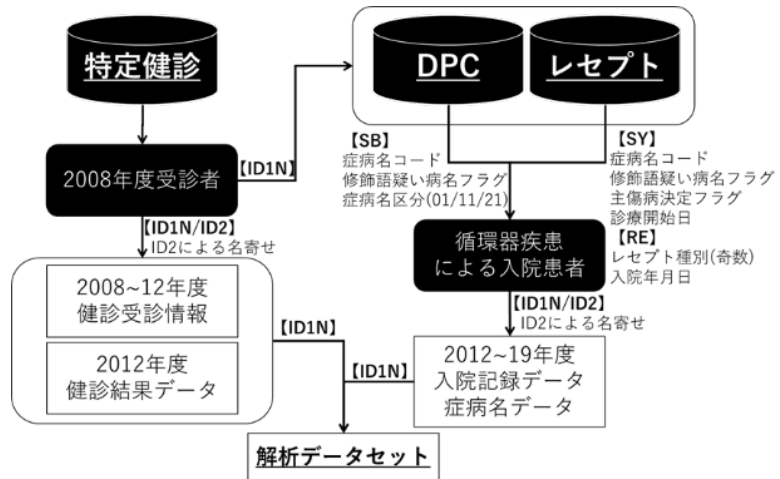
特定健診

DPC

レセプト

2008年度受診者

【ID1N】

【SB】
症病名コード
修飾語疑い病名フラグ
症病名区分(01/11/21)

【SY】
症病名コード
修飾語疑い病名フラグ
主傷病決定フラグ
診療開始日

【ID1N/ID2】
ID2による名寄せ

循環器疾患
による入院患者

【RE】
レセプト種別(奇数)
入院年月日

2008~12年度
健診受診情報

2012年度
健診結果データ

【ID1N】

【ID1N/ID2】
ID2による名寄せ

【ID1N】

2012~19年度
入院記録データ
症病名データ

解析データセット